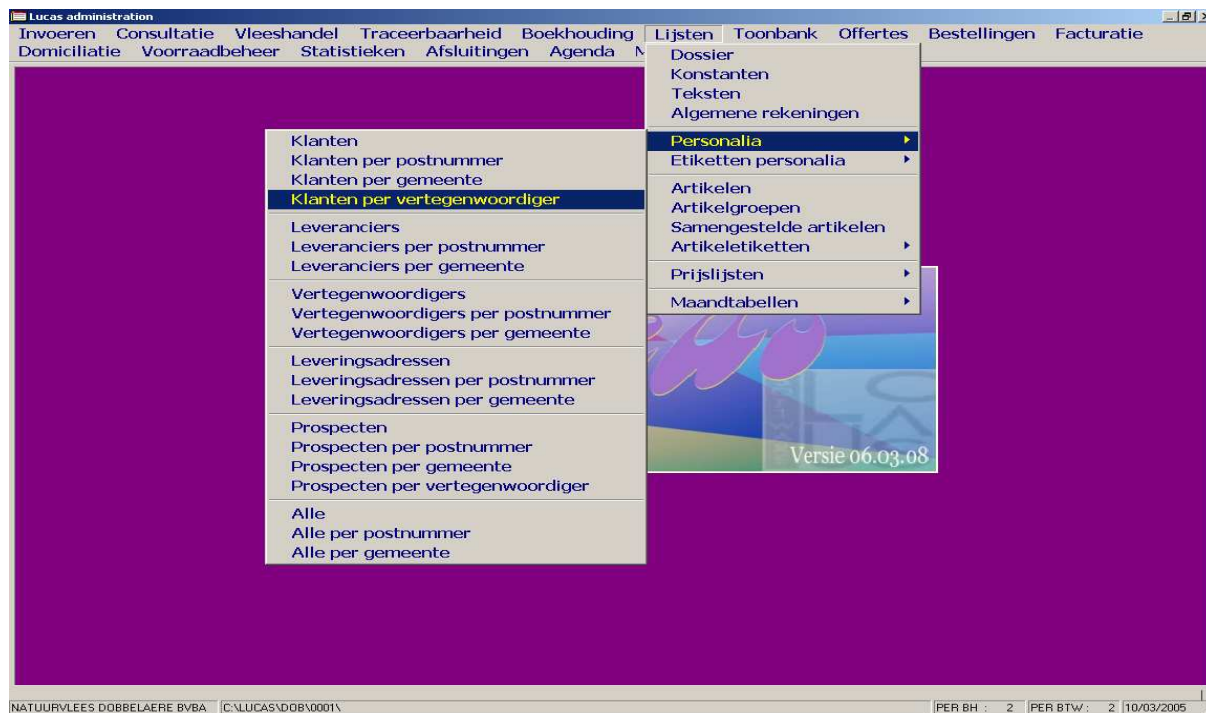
Lucas administration

Invoeren Consultatie Vleeshandel Traceerbaarheid Boekhouding Lijsten Toonbank Offertes Bestellingen Facturatie
Domiciliatie Voorraadbeheer Statistieken Afsluitingen Agenda M

Dossier
Konstanten
Teksten
Algemene rekeningen

Personalia
Etiketten personalia

Artikelen
Artikelgroepen
Samengestelde artikelen
Artikeletiketten

Prijslijsten

Maandtabellen

Klanten
Klanten per postnummer
Klanten per gemeente
Klanten per vertegenwoordiger

Leveranciers
Leveranciers per postnummer
Leveranciers per gemeente

Vertegenwoordigers
Vertegenwoordigers per postnummer
Vertegenwoordigers per gemeente

Leveringsadressen
Leveringsadressen per postnummer
Leveringsadressen per gemeente

Prospecten
Prospecten per postnummer
Prospecten per gemeente
Prospecten per vertegenwoordiger

Alle
Alle per postnummer
Alle per gemeente

Versie 06.03.08

NATUURVLEES DOBBELAERE BVBA C:\LUCAS\DOB\0001\ PER BH : 2 PER BTW : 2 10/03/2005